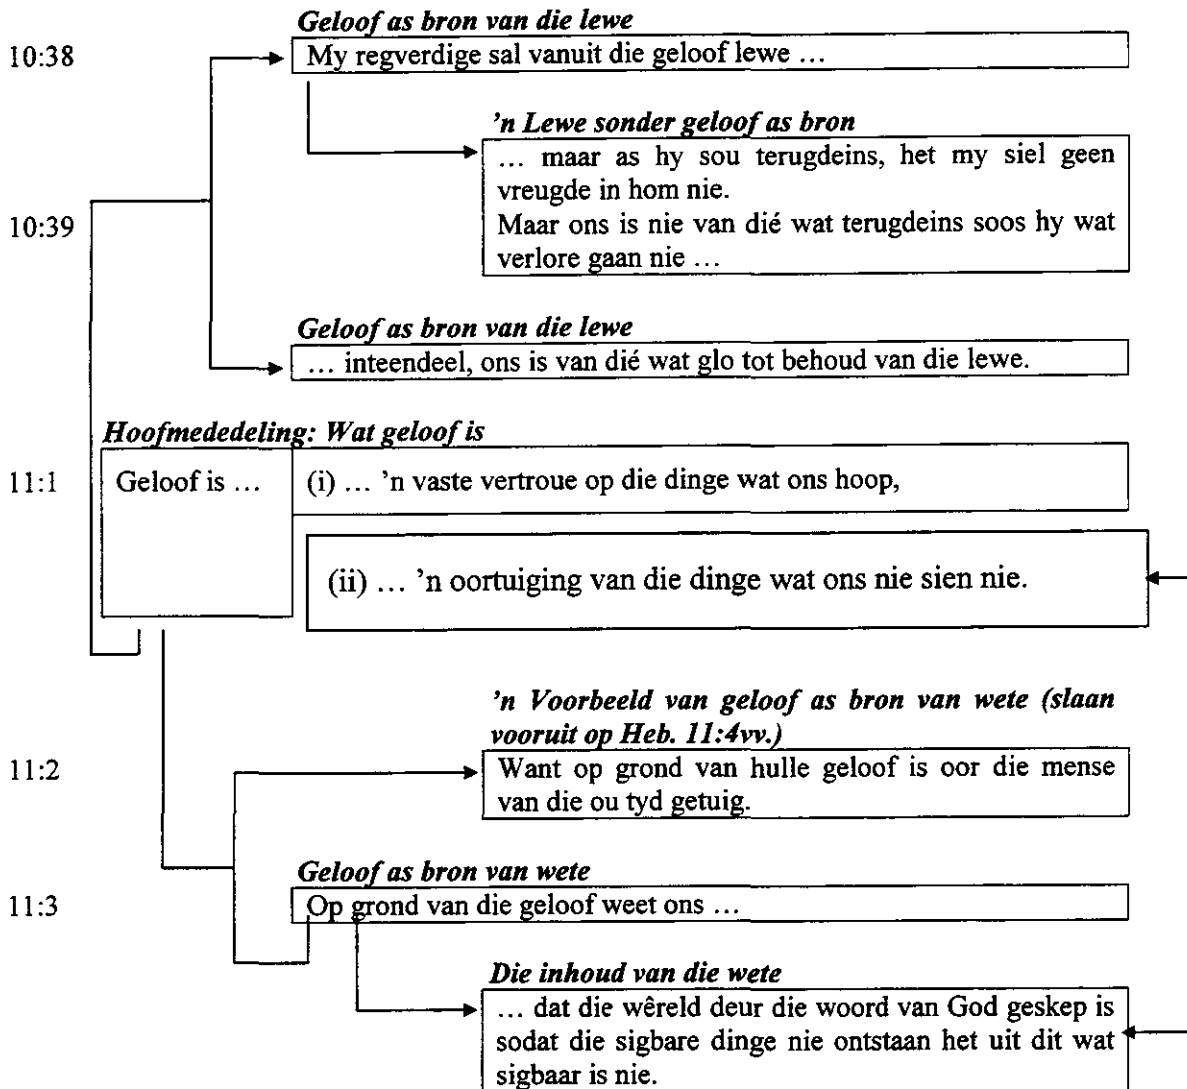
10:38

Geloof as bron van die lewe

My regverdige sal vanuit die geloof lewe …

'n Lewe sonder geloof as bron

… maar as hy sou terugdeins, het my siel geen vreugde in hom nie.

10:39

Maar ons is nie van dié wat terugdeins soos hy wat verlore gaan nie …

Geloof as bron van die lewe

… inteendeel, ons is van dié wat glo tot behoud van die lewe.

Hoofmededeling: Wat geloof is

11:1

Geloof is …

(i) … 'n vaste vertroue op die dinge wat ons hoop,

(ii) … 'n oortuiging van die dinge wat ons nie sien nie.

'n Voorbeeld van geloof as bron van wete (slaan vooruit op Heb. 11:4vv.)

11:2

Want op grond van hulle geloof is oor die mense van die ou tyd getuig.

Geloof as bron van wete

11:3

Op grond van die geloof weet ons …

Die inhoud van die wete

… dat die wêreld deur die woord van God geskep is sodat die sigbare dinge nie ontstaan het uit dit wat sigbaar is nie.